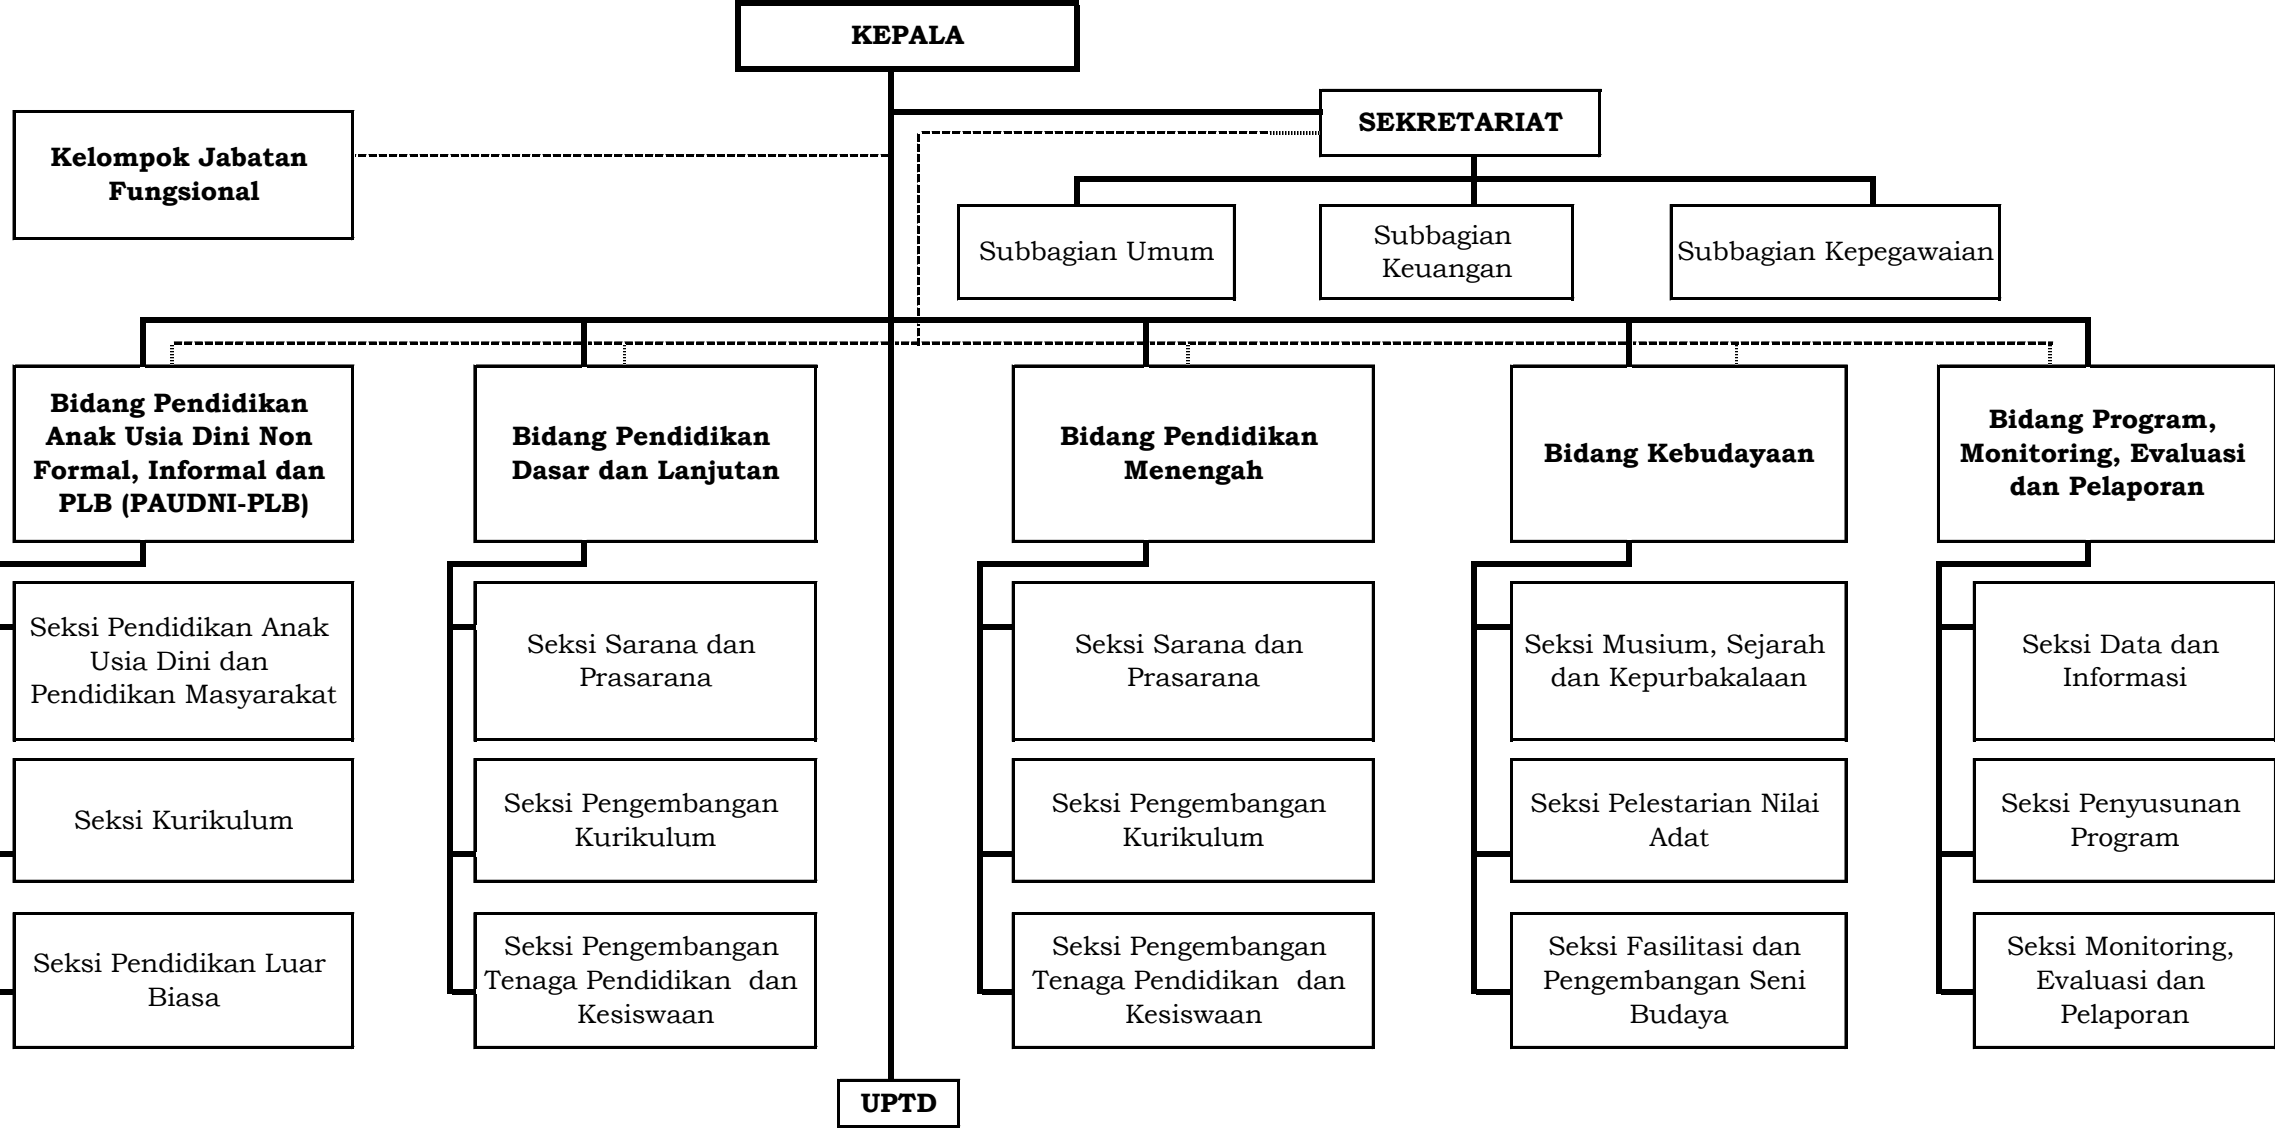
KEPALA

SEKRETARIAT

Kelompok Jabatan Fungsional

Subbagian Umum

Subbagian Keuangan

Subbagian Kepegawaian

Bidang Pendidikan Anak Usia Dini Non Formal, Informal dan PLB (PAUDNI-PLB)

Seksi Pendidikan Anak Usia Dini dan Pendidikan Masyarakat

Seksi Kurikulum

Seksi Pendidikan Luar Biasa

Bidang Pendidikan Dasar dan Lanjutan

Seksi Sarana dan Prasarana

Seksi Pengembangan Kurikulum

Seksi Pengembangan Tenaga Pendidikan dan Kesiswaan

Bidang Pendidikan Menengah

Seksi Sarana dan Prasarana

Seksi Pengembangan Kurikulum

Seksi Pengembangan Tenaga Pendidikan dan Kesiswaan

Bidang Kebudayaan

Seksi Musium, Sejarah dan Kepurbakalaan

Seksi Pelestarian Nilai Adat

Seksi Fasilitasi dan Pengembangan Seni Budaya

Bidang Program, Monitoring, Evaluasi dan Pelaporan

Seksi Data dan Informasi

Seksi Penyusunan Program

Seksi Monitoring, Evaluasi dan Pelaporan

UPTD